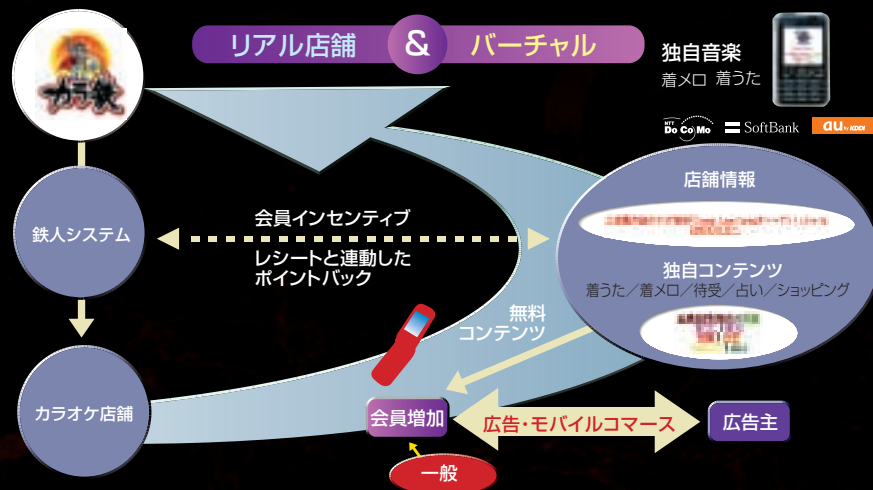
リアル店舗 & バーチャル

独自音楽
着メロ 着うた

NTT DoCoMo SoftBank au by KDDI

カラ鉄

鉄人システム

会員インセンティブ

レシートと連動した
ポイントバック

店舗情報

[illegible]

独自コンテンツ
着うた／着メロ／待受／占い／ショッピング

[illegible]

無料
コンテンツ

カラオケ店舗

会員増加

広告・モバイルコマース

広告主

一般